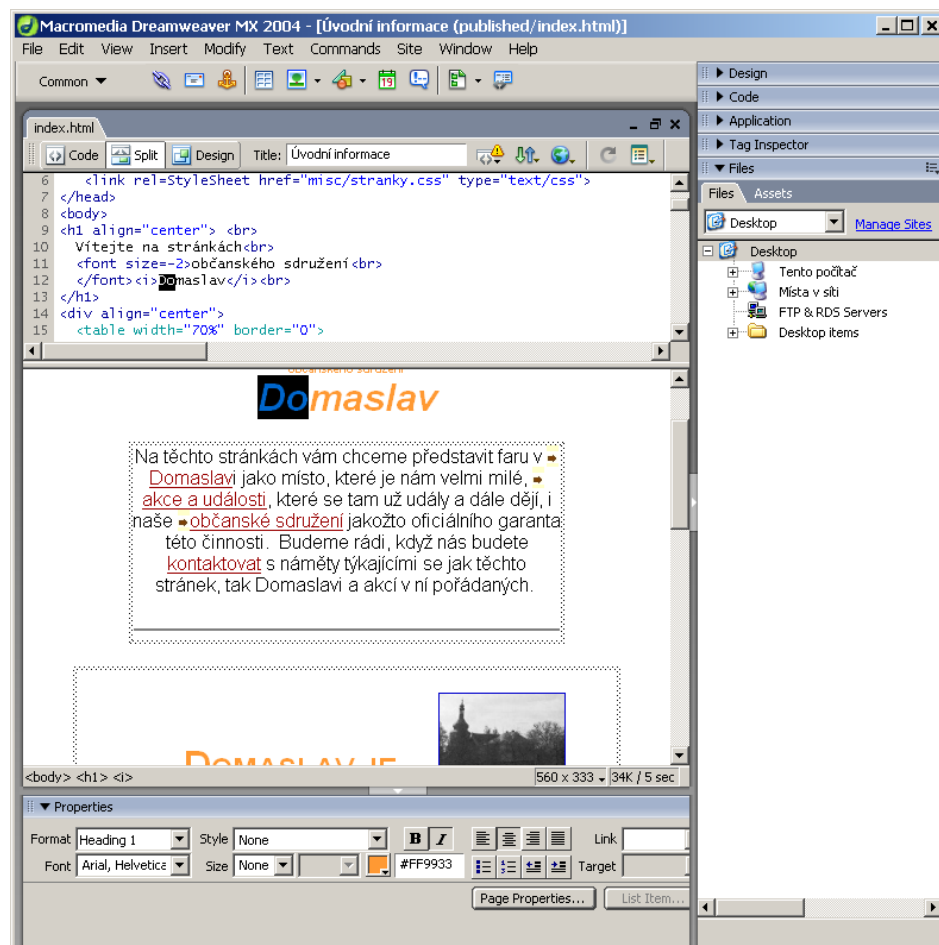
Macromedia Dreamweaver MX 2004 - [Úvodní informace (published/index.html)]

File Edit View Insert Modify Text Commands Site Window Help

Common ▼

index.html

Code Split Design Title: Úvodní informace

6 <link rel=StyleSheet href="misc/stranky.css" type="text/css">
7 </head>
8 <body>
9 <h1 align="center"> <br>
10 Vítejte na stránkách<br>
11 <font size=-2>občanského sdružení<br>
12 </font><i>Domaslav</i><br>
13 </h1>
14 <div align="center">
15 <table width="70%" border="0">

Domaslav

Na těchto stránkách vám chceme představit faru v Domaslavi jako místo, které je nám velmi milé, akce a události, které se tam už udály a dále dějí, i naše občanské sdružení jakožto oficiálního garanta této činnosti. Budeme rádi, když nás budete kontaktovat s náměty týkajícími se jak těchto stránek, tak Domaslavi a akcí v ní pořádaných.

Domaslav je

<body> <h1> <i>

560 x 333 34K / 5 sec

Properties

Format Heading 1 Style None B I Link

Font Arial, Helvetica Size None #FF9933 Target

Page Properties... List Item...

Design

Code

Application

Tag Inspector

Files

Files Assets

Desktop Manage Sites

Desktop

Tento počítač

Místa v síti

FTP & RDS Servers

Desktop items